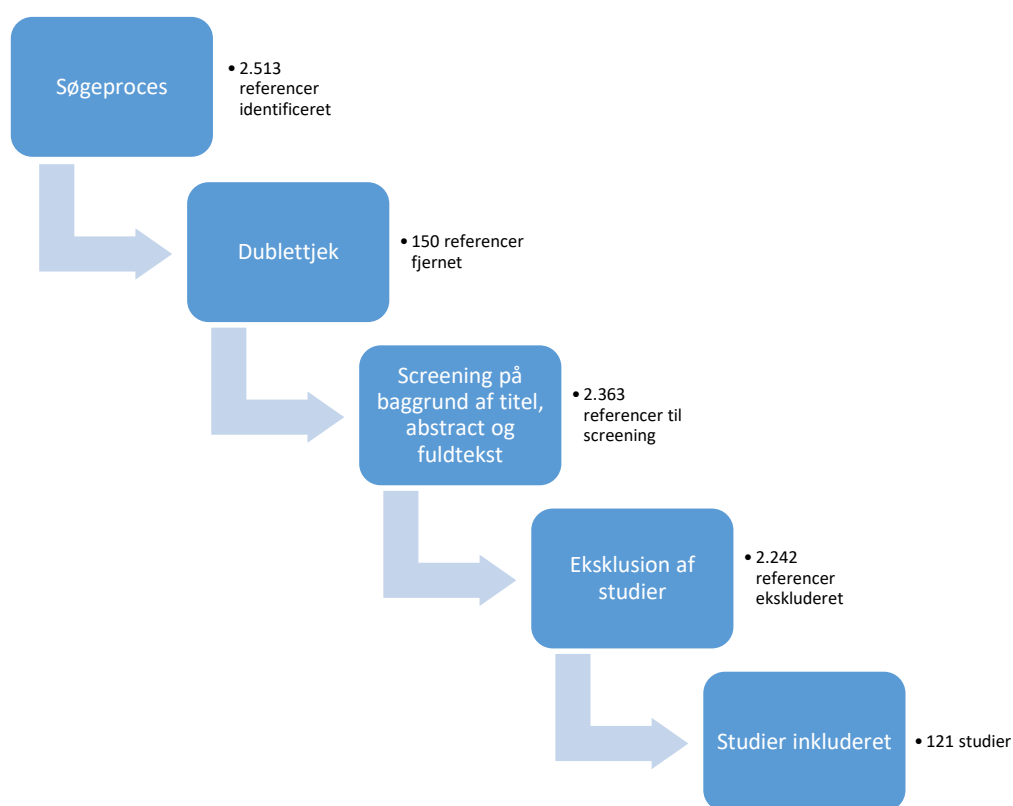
Søgeproces

• 2.513 referencer identificeret

Dublettjek

• 150 referencer fjernet

Screening på baggrund af titel, abstract og fuldtekst

• 2.363 referencer til screening

Eksklusion af studier

• 2.242 referencer ekskluderet

Studier inkluderet

• 121 studier